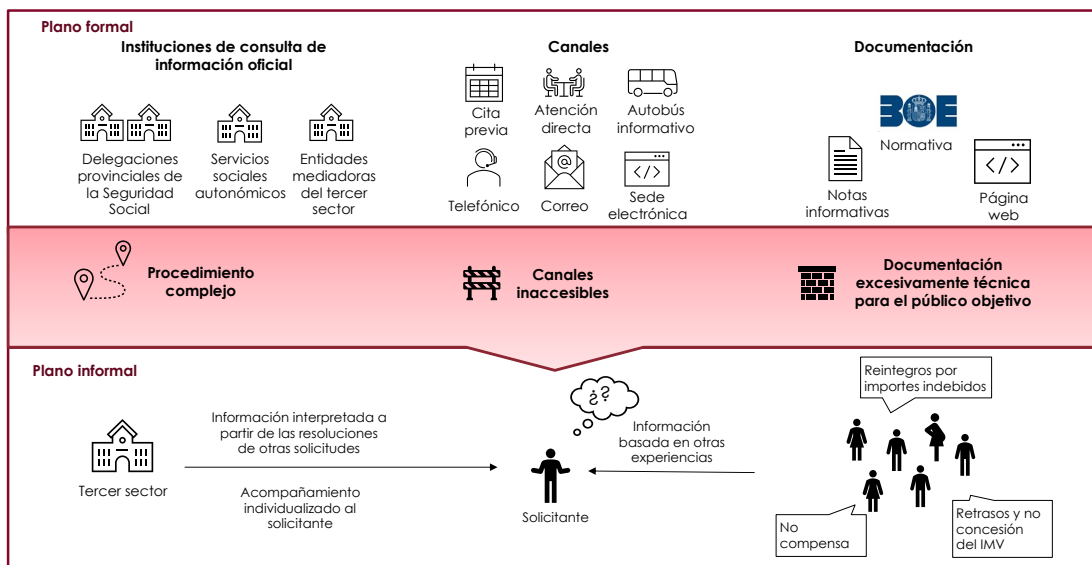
Plano formal

Instituciones de consulta de información oficial

Delegaciones provinciales de la Seguridad Social

Servicios sociales autonómicos

Entidades mediadoras del tercer sector

Canales

Cita previa

Atención directa

Autobús informativo

Telefónico

Correo

Sede electrónica

Documentación

BOE

Normativa

Notas informativas

Página web

Procedimiento complejo

Canales inaccesibles

Documentación excesivamente técnica para el público objetivo

Plano informal

Tercer sector

Información interpretada a partir de las resoluciones de otras solicitudes

Acompañamiento individualizado al solicitante

¿?

Solicitante

Información basada en otras experiencias

Reintegros por importes indebidos

No compensa

Retrasos y no concesión del IMV